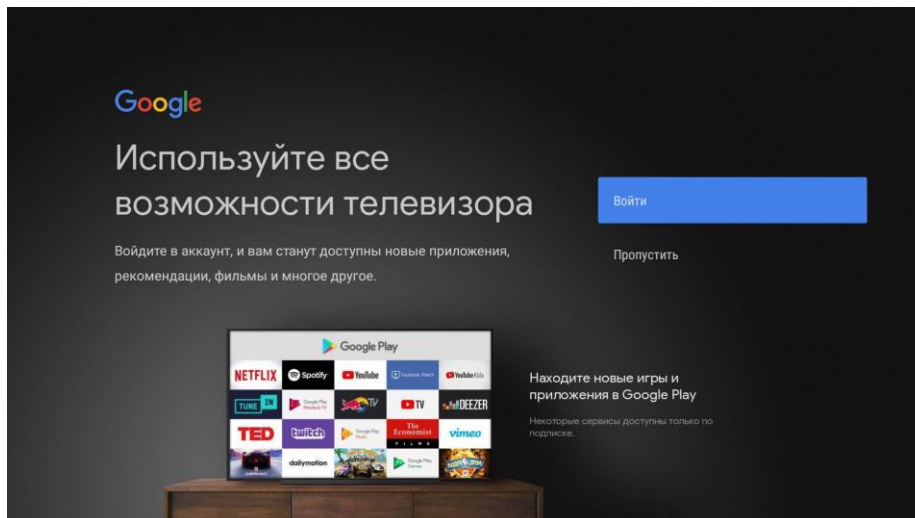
Google

Используйте все возможности телевизора

Войдите в аккаунт, и вам станут доступны новые приложения, рекомендации, фильмы и многое другое.

Войти

Пропустить

Google Play

NETFLIX Spotify YouTube Facebook Watch YouTube Kids

TUNE IN Google Play Movies & TV Red Bull TV TV DEEZER

TED twitch Google Play Music The Economist FILMS vimeo

dailymotion Google Play Games

Находите новые игры и приложения в Google Play

Некоторые сервисы доступны только по подписке.